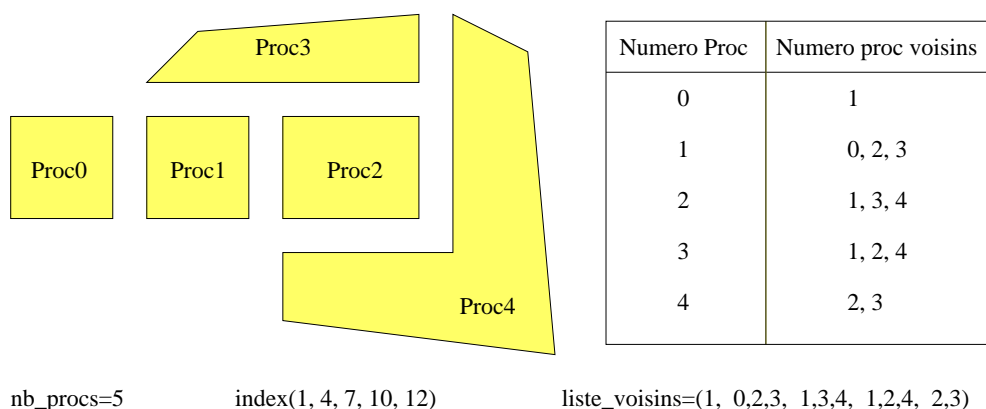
Proc3

Proc0

Proc1

Proc2

Proc4

| Numero Proc | Numero proc voisins |
|---|---|
| 0 | 1 |
| 1 | 0, 2, 3 |
| 2 | 1, 3, 4 |
| 3 | 1, 2, 4 |
| 4 | 2, 3 |

nb_procs=5    index(1, 4, 7, 10, 12)    liste_voisins=(1, 0,2,3, 1,3,4, 1,2,4, 2,3)